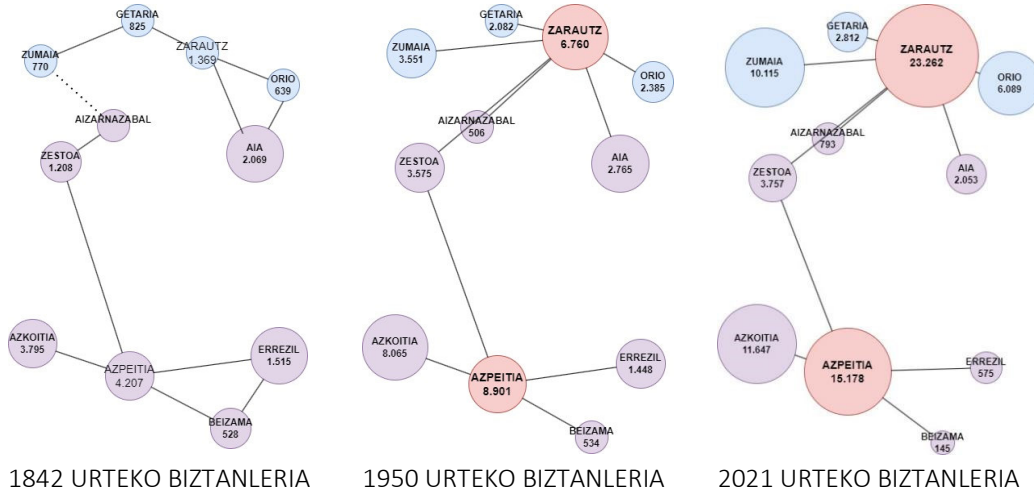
GETARIA
825
ZUMAIA
770
ZARAUTZ
1.369
ORIO
639
AIZARNAZABAL
ZESTOA
1.208
AIA
2.069
AZKOITIA
3.795
AZPEITIA
4.207
ERREZIL
1.515
BEIZAMA
528

1842 URTEKO BIZTANLERIA

GETARIA
2.082
ZARAUTZ
6.760
ZUMAIA
3.551
ORIO
2.385
AIZARNAZABAL
506
ZESTOA
3.575
AIA
2.765
AZKOITIA
8.065
AZPEITIA
8.901
ERREZIL
1.448
BEIZAMA
534

1950 URTEKO BIZTANLERIA

GETARIA
2.812
ZARAUTZ
23.262
ZUMAIA
10.115
ORIO
6.089
AIZARNAZABAL
793
ZESTOA
3.757
AIA
2.053
AZKOITIA
11.647
AZPEITIA
15.178
ERREZIL
575
BEIZAMA
145

2021 URTEKO BIZTANLERIA